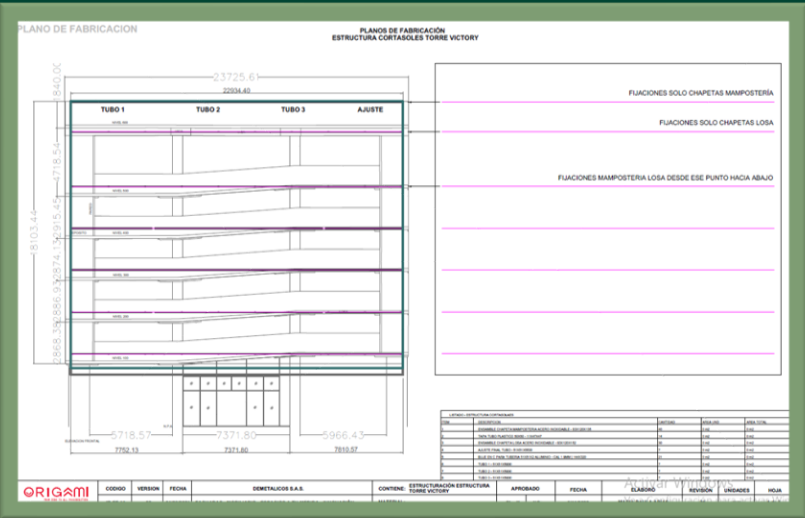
PLANO DE FABRICACION

PLANOS DE FABRICACIÓN
ESTRUCTURA CORTASOLES TORRE VICTORY

23725.61

22934.40

840.06

TUBO 1

TUBO 2

TUBO 3

AJUSTE

8103.44

FIJACIONES SOLO CHAPETAS MAMPOSTERÍA

FIJACIONES SOLO CHAPETAS LOSA

FIJACIONES MAMPOSTERIA LOSA DESDE ESE PUNTO HACIA ABAJO

5718.57

7371.80

5966.43

7752.13

7371.80

7810.57

ORIGAMI

CODIGO

VERSION

FECHA

DEMETALICOS S.A.S.

CONTIENE: ESTRUCTURACIÓN ESTRUCTURA TORRE VICTORY

APROBADO

FECHA

ELABORO

REVISION

UNIDADES

HOJA

Activar Windows